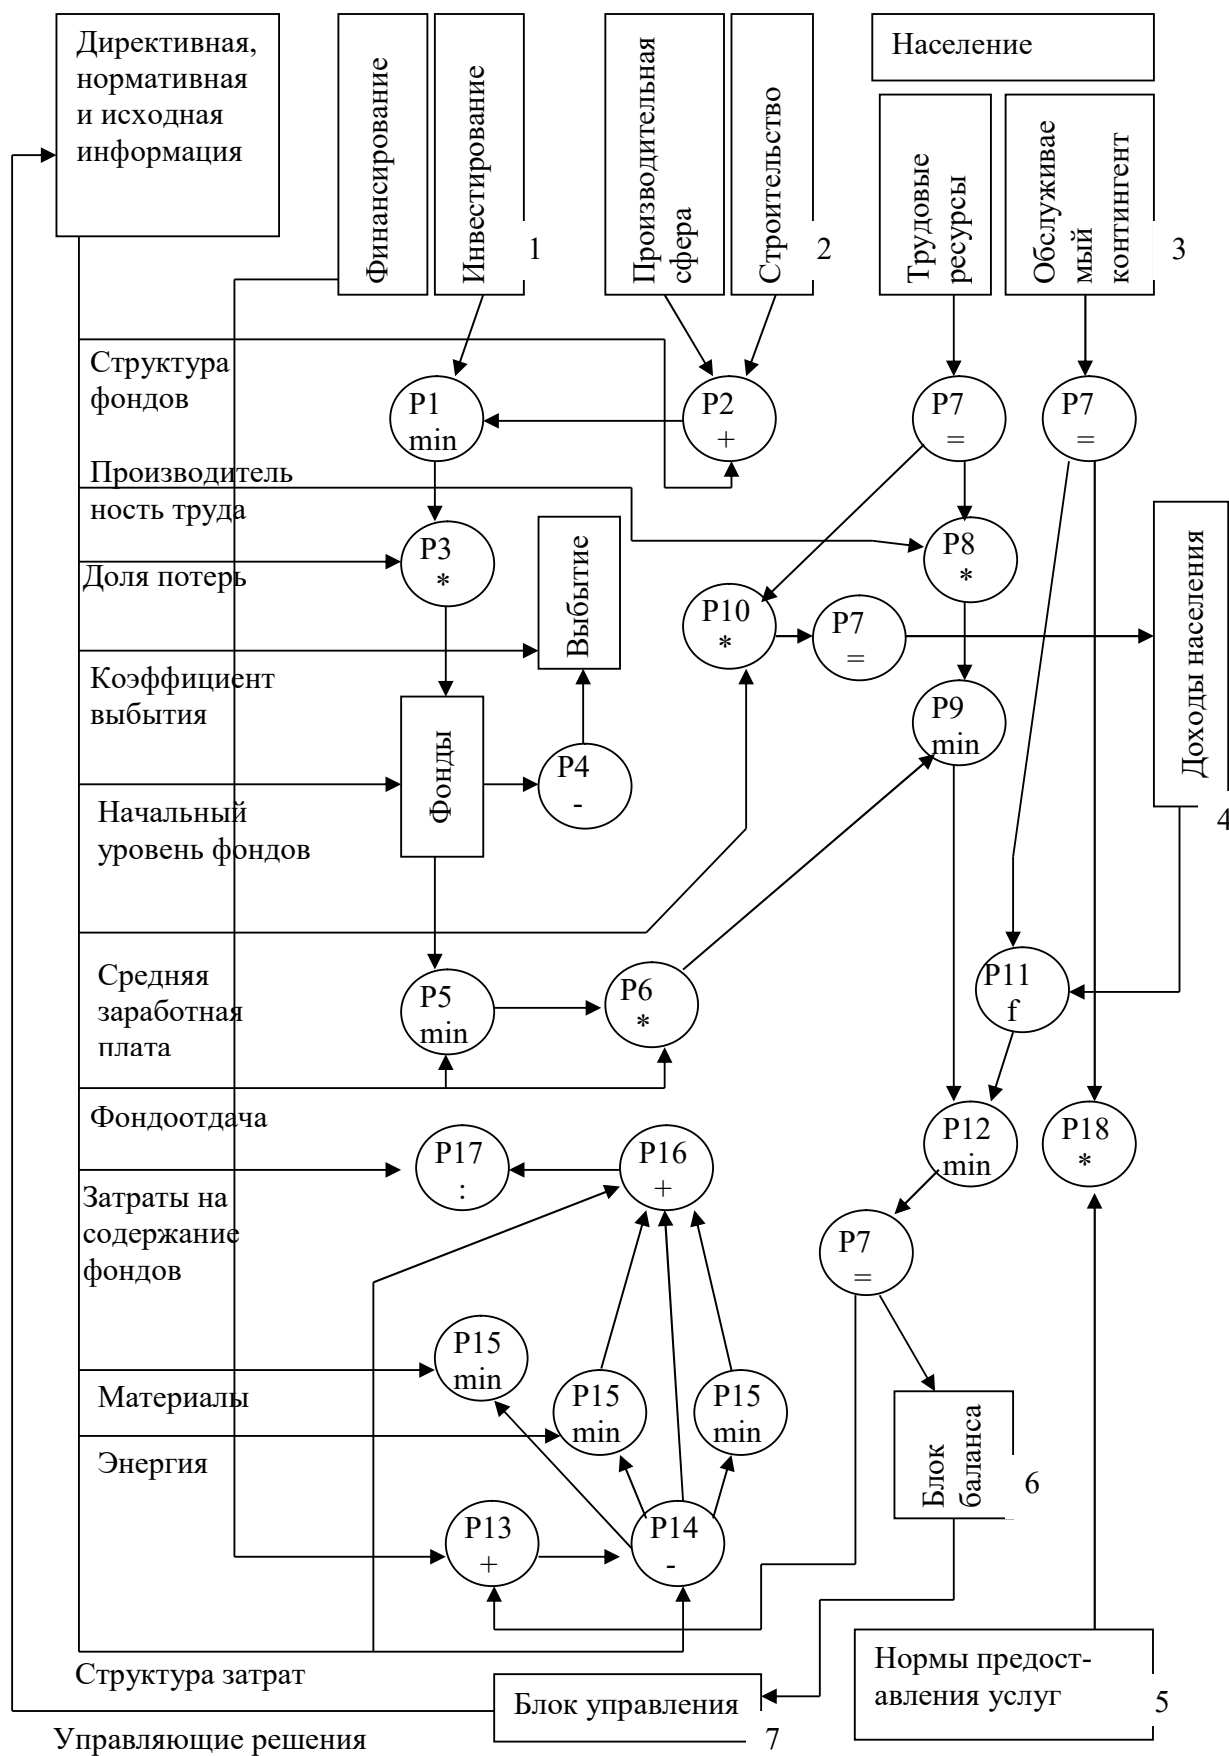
Директивная, нормативная и исходная информация

Финансирование

Инвестирование

1

Производительная сфера

Строительство

2

Население

Трудовые ресурсы

Обслуживаемый контингент

3

Структура фондов

P1 min

P2 +

P7 =

P7 =

Производитель ность труда

P3 *

Выбытие

P8 *

Доходы населения

Доля потерь

P10 *

P7 =

Коэффициент выбытия

Фонды

P9 min

P4 -

Начальный уровень фондов

4

Средняя заработная плата

P5 min

P6 *

P11 f

Фондоотдача

P12 min

P18 *

P17 :

P16 +

Затраты на содержание фондов

P7 =

P15 min

Материалы

P15 min

P15 min

Блок баланса

Энергия

6

P13 +

P14 -

Структура затрат

Нормы предоставления услуг

Блок управления

5

Управляющие решения

7